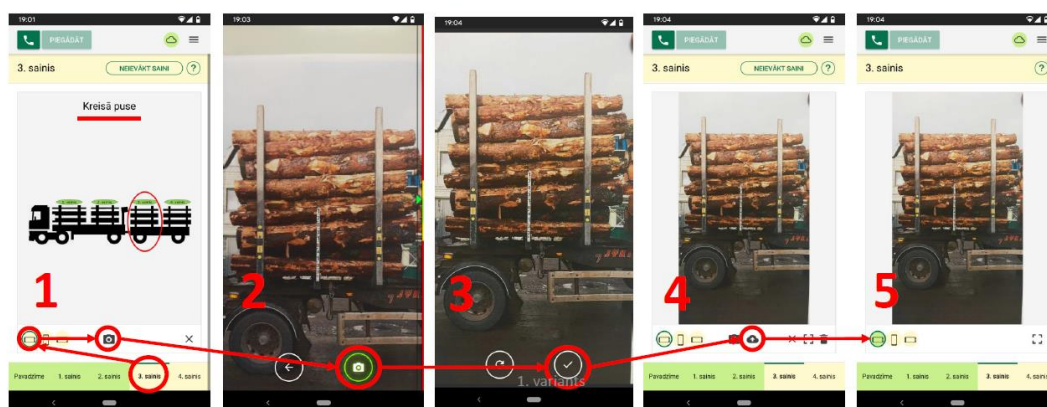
19:01

PIEGĀDĀT

3. sainis

NEIEVĀKT SAINI

?

Kreisā puse

1

×

Pavadzīme 1. sainis 2. sainis 3. sainis 4. sainis

19:03

2

19:04

3

1. variants

19:04

PIEGĀDĀT

3. sainis

NEIEVĀKT SAINI

?

4

Pavadzīme 1. sainis 2. sainis 3. sainis 4. sainis

19:04

PIEGĀDĀT

3. sainis

?

5

Pavadzīme 1. sainis 2. sainis 3. sainis 4. sainis